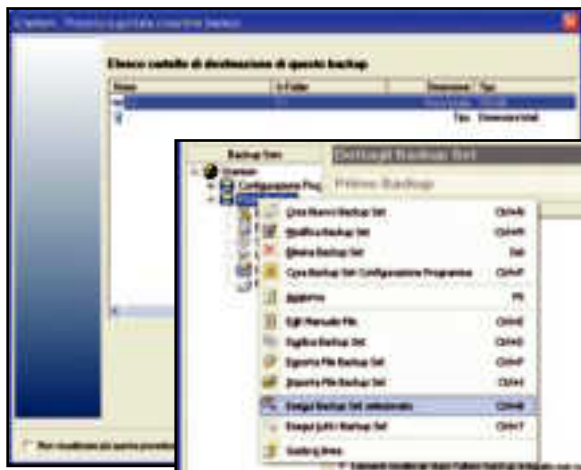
Elenco cartelle di destinazione di questo backup

| Nome | In Folder | Dimensione | Tipo |
|---|---|---|---|
| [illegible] | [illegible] | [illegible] | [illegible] |
| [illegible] | | Tipo | Dimensione totale |

Backup Sets
Dettagli Backup Set
Primo Backup
Configurazione Prog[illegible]

Crea Nuovo Backup Set Ctrl+N
Modifica Backup Set Ctrl+M
Elimina Backup Set Del
Crea Backup Set Configurazione Programma Ctrl+T
Aggiorna F5
Edit Manuale File Ctrl+E
Duplica Backup Set Ctrl+D
Esporta File Backup Set Ctrl+P
Importa File Backup Set Ctrl+I
Esegui Backup Set selezionato Ctrl+B
Esegui tutti i Backup Set Ctrl+Y
Scollega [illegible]

Non visualizzare più questo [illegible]